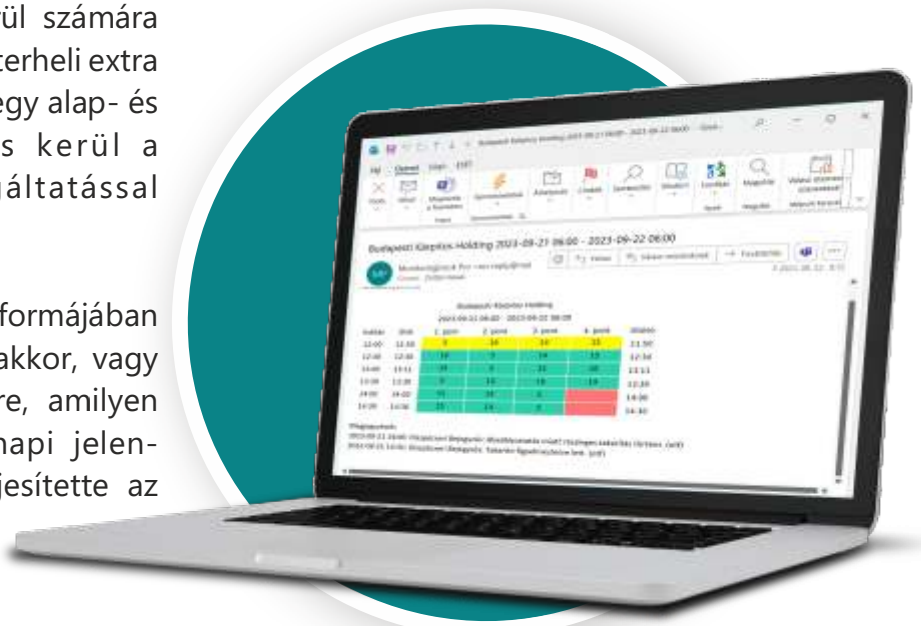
ül számára
terheli extra
egy alap- és
s kerül a
áltatással

formájában
akkor, vagy
re, amilyen
napi jelen-
jesítette az

Budapesti Központ Holding 2023-09-21 06:00 - 2023-09-22 06:00

Budapesti Központ Holding
2023-09-21 06:00 - 2023-09-22 06:00

| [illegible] | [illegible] | 1. pont | 2. pont | 3. pont | 4. pont | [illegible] |
|---|---|---|---|---|---|---|
| 12:00 | 12:30 | 9 | 14 | 14 | 13 | 13:30 |
| 12:30 | 12:30 | 16 | 9 | 14 | 13 | 12:34 |
| 13:00 | 13:11 | 19 | 9 | 11 | 16 | 13:11 |
| 13:30 | 13:30 | 9 | 15 | 15 | 14 | 13:30 |
| 14:00 | 14:00 | 15 | 19 | 8 | | 14:00 |
| 14:30 | 14:30 | 15 | 14 | 8 | | 14:30 |

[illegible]